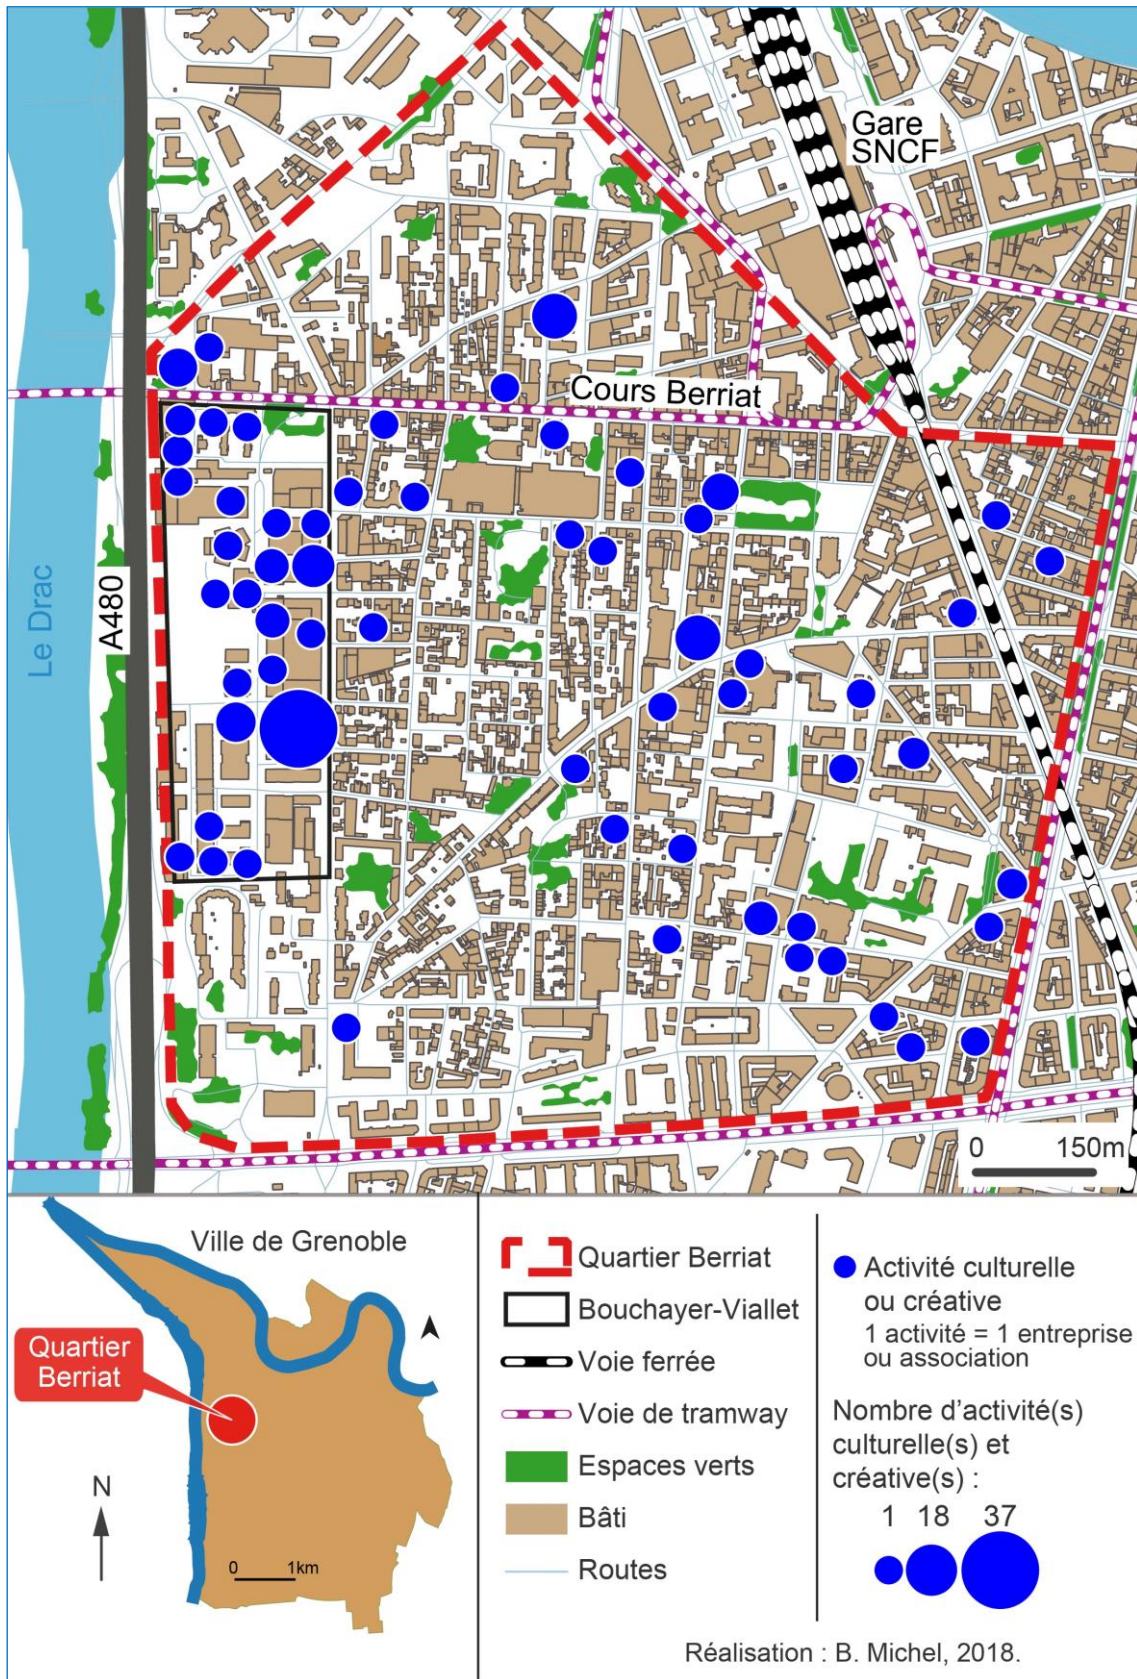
Gare SNCF

Cours Berriat

Le Drac

A480

0 150m

Ville de Grenoble

Quartier Berriat

N

0 1km

Quartier Berriat

Bouchayer-Viallet

Voie ferrée

Voie de tramway

Espaces verts

Bâti

Routes

Activité culturelle ou créative
1 activité = 1 entreprise ou association

Nombre d'activité(s) culturelle(s) et créative(s) :

1 18 37

Réalisation : B. Michel, 2018.